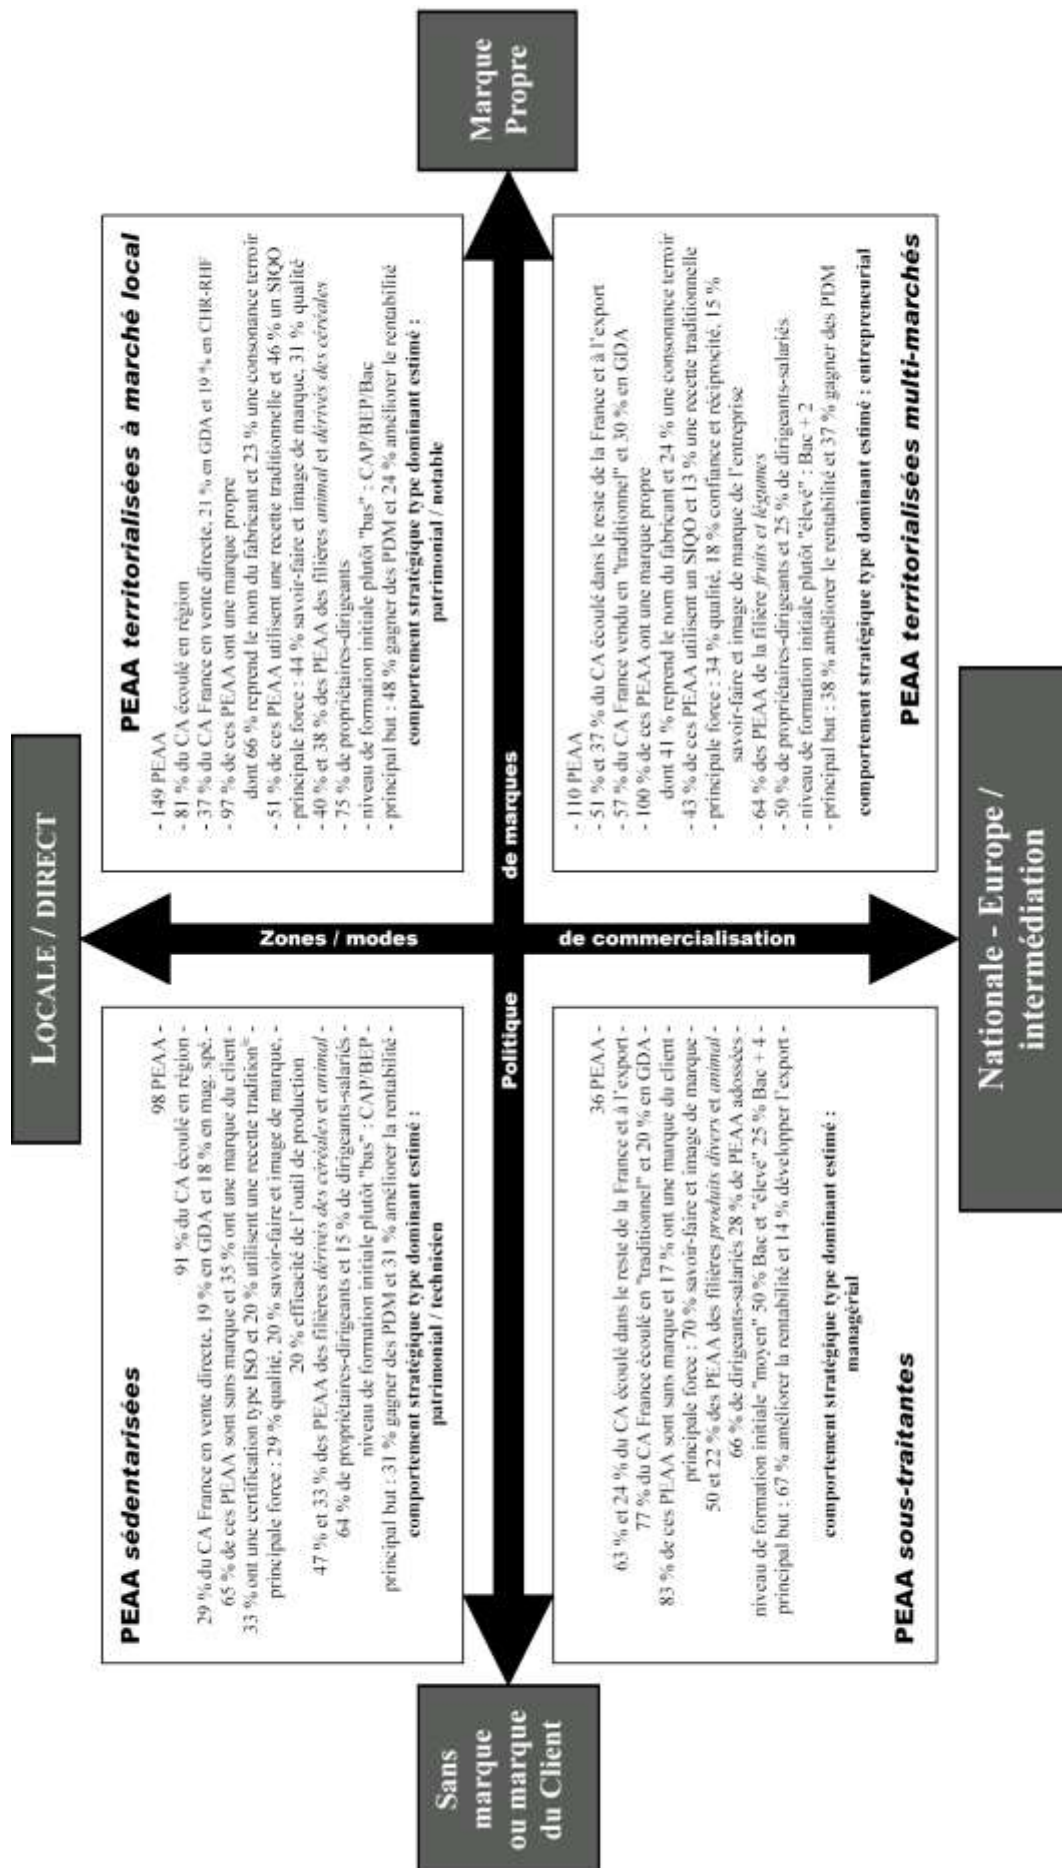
Marque Propre

LOCALE / DIRECT

Nationale - Europe / intermédiation

Sans marque ou marque du Client

Zones / modes de commercialisation

Politique de marques

PEAA territorialisées à marché local

- 149 PEAA
- 81 % du CA écoulé en région
- 37 % du CA France en vente directe, 21 % en GDA et 19 % en CHR-RHF
- 97 % de ces PEAA ont une marque propre
dont 66 % reprend le nom du fabricant et 23 % une consonance terroir
- 51 % de ces PEAA utilisent une recette traditionnelle et 46 % un SIQO
- principale force : 44 % savoir-faire et image de marque, 31 % qualité
- 40 % et 38 % des PEAA des filières animal et dérivés des céréales
- 75 % de propriétaires-dirigeants
- niveau de formation initiale plutôt "bas" : CAP/BEP/Bac
- principal but : 48 % gagner des PDM et 24 % améliorer le rentabilité
comportement stratégique type dominant estimé : patrimonial / notable

PEAA sédentarisées

98 PEAA -
91 % du CA écoulé en région -
29 % du CA France en vente directe, 19 % en GDA et 18 % en mag. spé. -
65 % de ces PEAA sont sans marque et 35 % ont une marque du client -
33 % ont une certification type ISO et 20 % utilisent une recette tradition° -
principale force : 29 % qualité, 20 % savoir-faire et image de marque, -
20 % efficacité de l'outil de production
47 % et 33 % des PEAA des filières dérivés des céréales et animal -
64 % de propriétaires-dirigeants et 15 % de dirigeants-salariés -
niveau de formation initiale plutôt "bas" : CAP/BEP -
principal but : 31 % gagner des PDM et 31 % améliorer la rentabilité -
comportement stratégique type dominant estimé : patrimonial / technicien

PEAA territorialisées multi-marchés

- 110 PEAA
- 51 % et 37 % du CA écoulé dans le reste de la France et à l'export
- 57 % du CA France vendu en "traditionnel" et 30 % en GDA
- 100 % de ces PEAA ont une marque propre
dont 41 % reprend le nom du fabricant et 24 % une consonance terroir
- 43 % de ces PEAA utilisent un SIQO et 13 % une recette traditionnelle
- principale force : 34 % qualité, 18 % confiance et réciprocité, 15 % savoir-faire et image de marque de l'entreprise
- 64 % des PEAA de la filière fruits et légumes
- 50 % de propriétaires-dirigeants et 25 % de dirigeants-salariés
- niveau de formation initiale plutôt "élevé" : Bac + 2
- principal but : 38 % améliorer le rentabilité et 37 % gagner des PDM
comportement stratégique type dominant estimé : entrepreneurial

PEAA sous-traitantes

36 PEAA -
63 % et 24 % du CA écoulé dans le reste de la France et à l'export -
77 % du CA France écoulé en "traditionnel" et 20 % en GDA -
83 % de ces PEAA sont sans marque et 17 % ont une marque du client -
principale force : 70 % savoir-faire et image de marque -
50 et 22 % des PEAA des filières produits divers et animal -
66 % de dirigeants-salariés 28 % de PEAA adossées -
niveau de formation initiale "moyen" 50 % Bac et "élevé" 25 % Bac + 4 -
principal but : 67 % améliorer la rentabilité et 14 % développer l'export -
comportement stratégique type dominant estimé : managérial